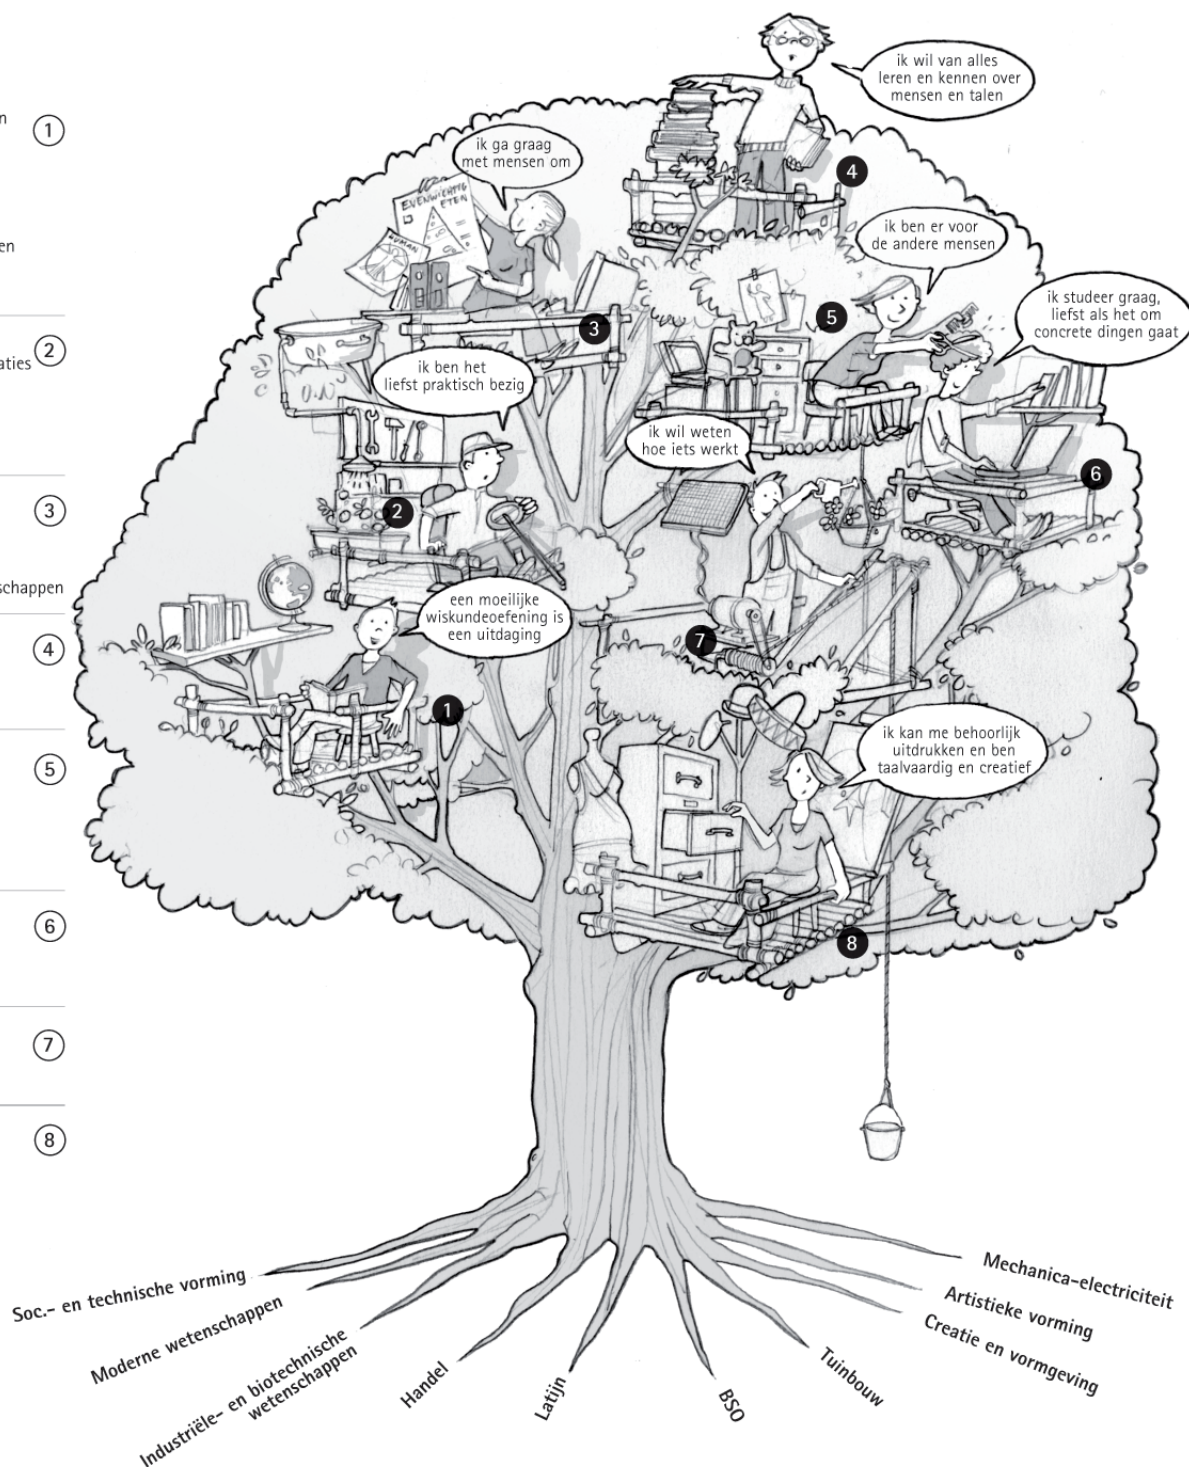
n ①

en

aties ②

③

schappen

④

⑤

⑥

⑦

⑧

ik wil van alles leren en kennen over mensen en talen

ik ga graag met mensen om

EVENWICHTIG ETEN

4

ik ben er voor de andere mensen

3

5

ik studeer graag, liefst als het om concrete dingen gaat

ik ben het liefst praktisch bezig

ik wil weten hoe iets werkt

6

2

een moeilijke wiskundeoefening is een uitdaging

7

1

ik kan me behoorlijk uitdrukken en ben taalvaardig en creatief

8

Soc.- en technische vorming

Moderne wetenschappen

Industriële- en biotechnische wetenschappen

Handel

Latijn

BSO

Tuinbouw

Creatie en vormgeving

Artistieke vorming

Mechanica-electriciteit